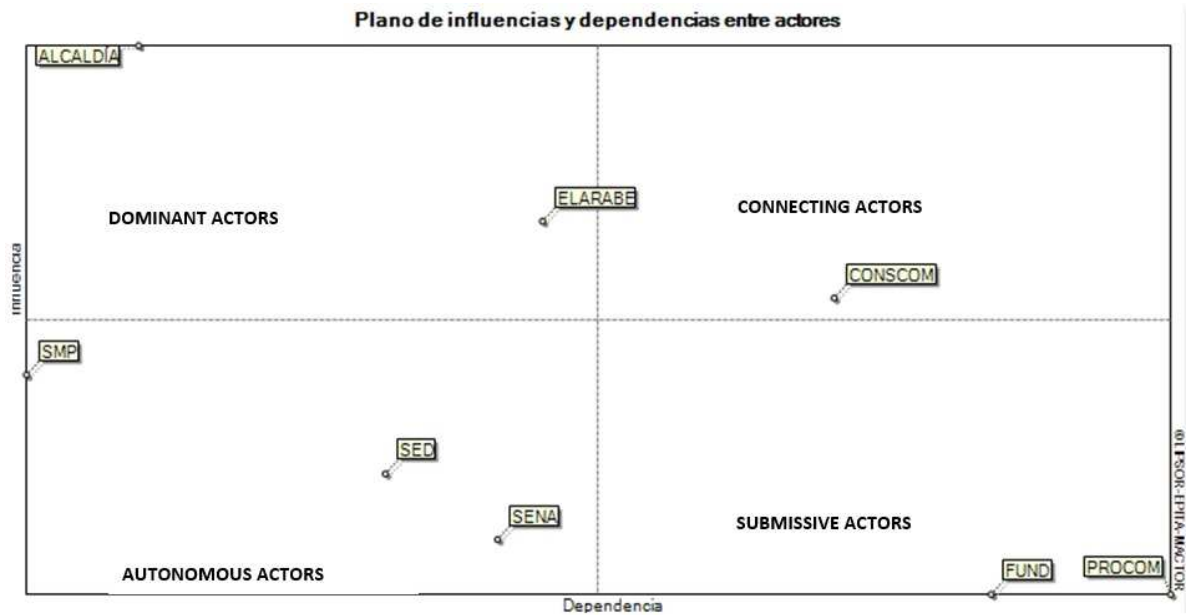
Plano de influencias y dependencias entre actores

ALCALDIA

ELARABE

DOMINANT ACTORS

CONNECTING ACTORS

CONSCOM

Influencia

SMP

SED

SENA

SUBMISSIVE ACTORS

AUTONOMOUS ACTORS

FUND

PROCOM

©LIPSOR-EPITA-MACTOR

Dependencia